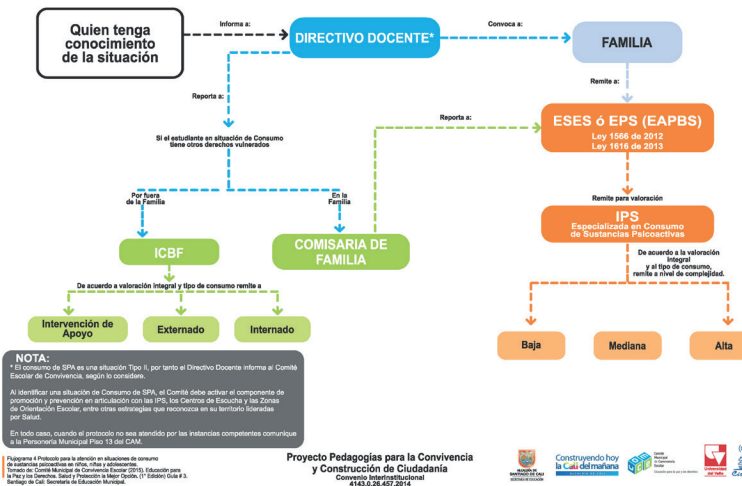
Quien tenga conocimiento de la situación

Informa a:

DIRECTIVO DOCENTE*

Convoca a:

FAMILIA

Remite a:

Reporta a:

Reporta a:

ESES ó EPS (EAPBS)
Ley 1566 de 2012
Ley 1616 de 2013

Si el estudiante en situación de Consumo tiene otros derechos vulnerados

Por fuera de la Familia

En la Familia

Remite para valoración

IPS
Especializada en Consumo de Sustancias Psicoactivas

ICBF

COMISARIA DE FAMILIA

De acuerdo a la valoración integral y el tipo de consumo, remite a nivel de complejidad.

De acuerdo a valoración integral y tipo de consumo remite a

Intervención de Apoyo

Externado

Internado

Baja

Mediana

Alta

NOTA:
* El consumo de SPA es una situación Tipo II, por tanto el Directivo Docente informa al Comité Escolar de Convivencia, según lo considere.

Al identificar una situación de Consumo de SPA, el Comité debe activar el componente de promoción y prevención en articulación con las IPS, los Centros de Escucha y las Zonas de Orientación Escolar, entre otras estrategias que reconozca en su territorio lideradas por Salud.

En todo caso, cuando el protocolo no sea atendido por las instancias competentes comunique a la Personería Municipal Piso 13 del CAM.

Flujograma 4 Protocolo para la atención en situaciones de consumo de sustancias psicoactivas en niños, niñas y adolescentes.
Tomado del Comité Municipal de Convivencia Escolar (2015). Educación para la Paz y los Derechos. Salud y Protección la Mejor Opción. (1° Edición) Guía # 3. Santiago de Cali: Secretaría de Educación Municipal.

Proyecto Pedagogías para la Convivencia y Construcción de Ciudadanía
Convenio Interinstitucional
4143.0.26.457.2014

ALCALDÍA DE SANTIAGO DE CALI
SECRETARÍA DE EDUCACIÓN

Construyendo hoy la Cali del mañana

Comité Municipal de Convivencia Escolar

Universidad del Valle